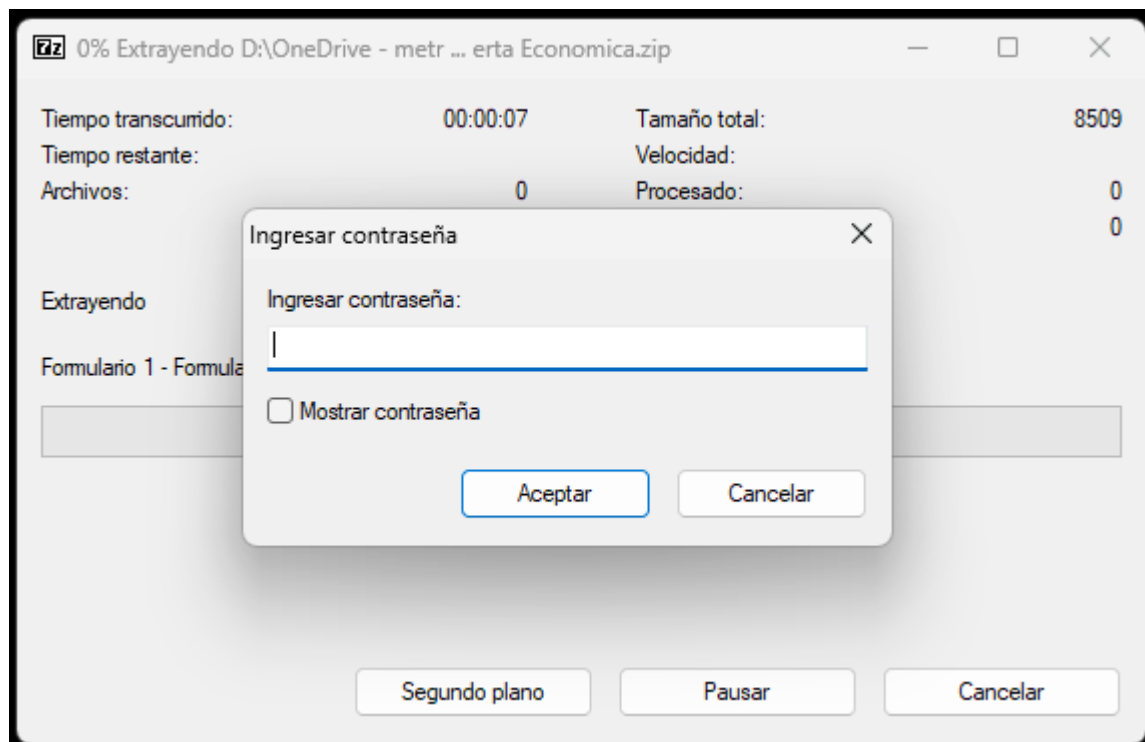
7z 0% Extrayendo D:\OneDrive - metr ... erta Economica.zip

Tiempo transcurrido: 00:00:07
Tiempo restante:
Archivos: 0
Tamaño total: 8509
Velocidad:
Procesado: 0
0

Extrayendo

Formulario 1 - Formula

Ingresar contraseña

Ingresar contraseña:

Mostrar contraseña

Aceptar
Cancelar

Segundo plano
Pausar
Cancelar